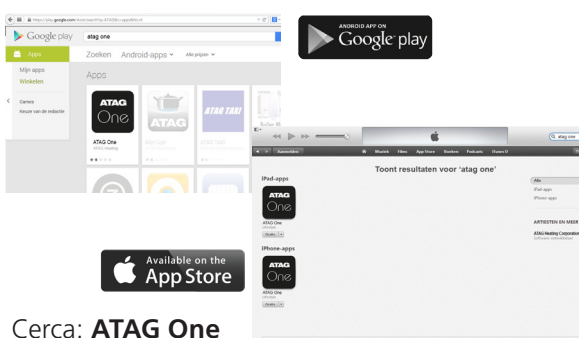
https://play.google.com/store/search?q=ATAG%20one&c=apps&hl=nl

Google play

atag one

Apps

Zoeken Android-apps Alle prijzen

Mijn apps

Winkelen

Games

Keuze van de redactie

Apps

ATAG One

ATAG One

ATAG Heating

ATAG

ATAG TABI

ANDROID APP ON

Google play

atag one

Aanmelden

Muziek Films App Store Boeken Podcasts iTunes U

Toont resultaten voor 'atag one'

iPad-apps

ATAG One

ATAG One

Gratis

iPhone-apps

ATAG One

ATAG One

Gratis

Alle

iPad-apps

iPhone-apps

ARTIESTEN EN MEER

ATAG Heating Corporation

Available on the

App Store

Cerca: **ATAG One**